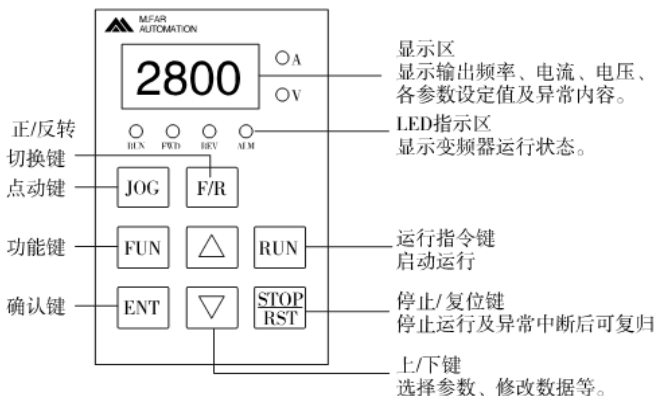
M.FAR AUTOMATION

2800

A

V

显示区
显示输出频率、电流、电压、各参数设定值及异常内容。

正/反转
切换键

RUN FWD REV ALM

LED指示区
显示变频器运行状态。

点动键

JOG

F/R

功能键

FUN

△

RUN

运行指令键
启动运行

确认键

ENT

▽

STOP
RST

停止/复位键
停止运行及异常中断后可复归

上/下键
选择参数、修改数据等。